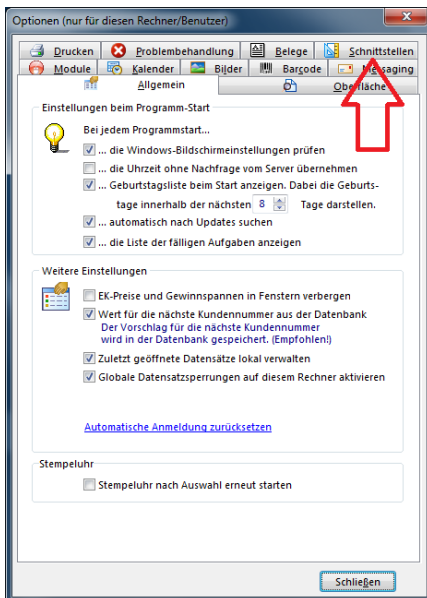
Optionen (nur für diesen Rechner/Benutzer)

Drucken | Problembehandlung | Belege | Schnittstellen
Module | Kalender | Bilder | Barcode | Messaging
Allgemein | Oberfläche

Einstellungen beim Programm-Start

Bei jedem Programmstart...
... die Windows-Bildschirmeinstellungen prüfen
... die Uhrzeit ohne Nachfrage vom Server übernehmen
... Geburtstagsliste beim Start anzeigen. Dabei die Geburtstage innerhalb der nächsten 8 Tage darstellen.
... automatisch nach Updates suchen
... die Liste der fälligen Aufgaben anzeigen

Weitere Einstellungen

EK-Preise und Gewinnspannen in Fenstern verbergen
Wert für die nächste Kundennummer aus der Datenbank
Der Vorschlag für die nächste Kundennummer wird in der Datenbank gespeichert. (Empfohlen!)
Zuletzt geöffnete Datensätze lokal verwalten
Globale Datensatzsperrungen auf diesem Rechner aktivieren

Automatische Anmeldung zurücksetzen

Stempeluhr

Stempeluhr nach Auswahl erneut starten

Schließen